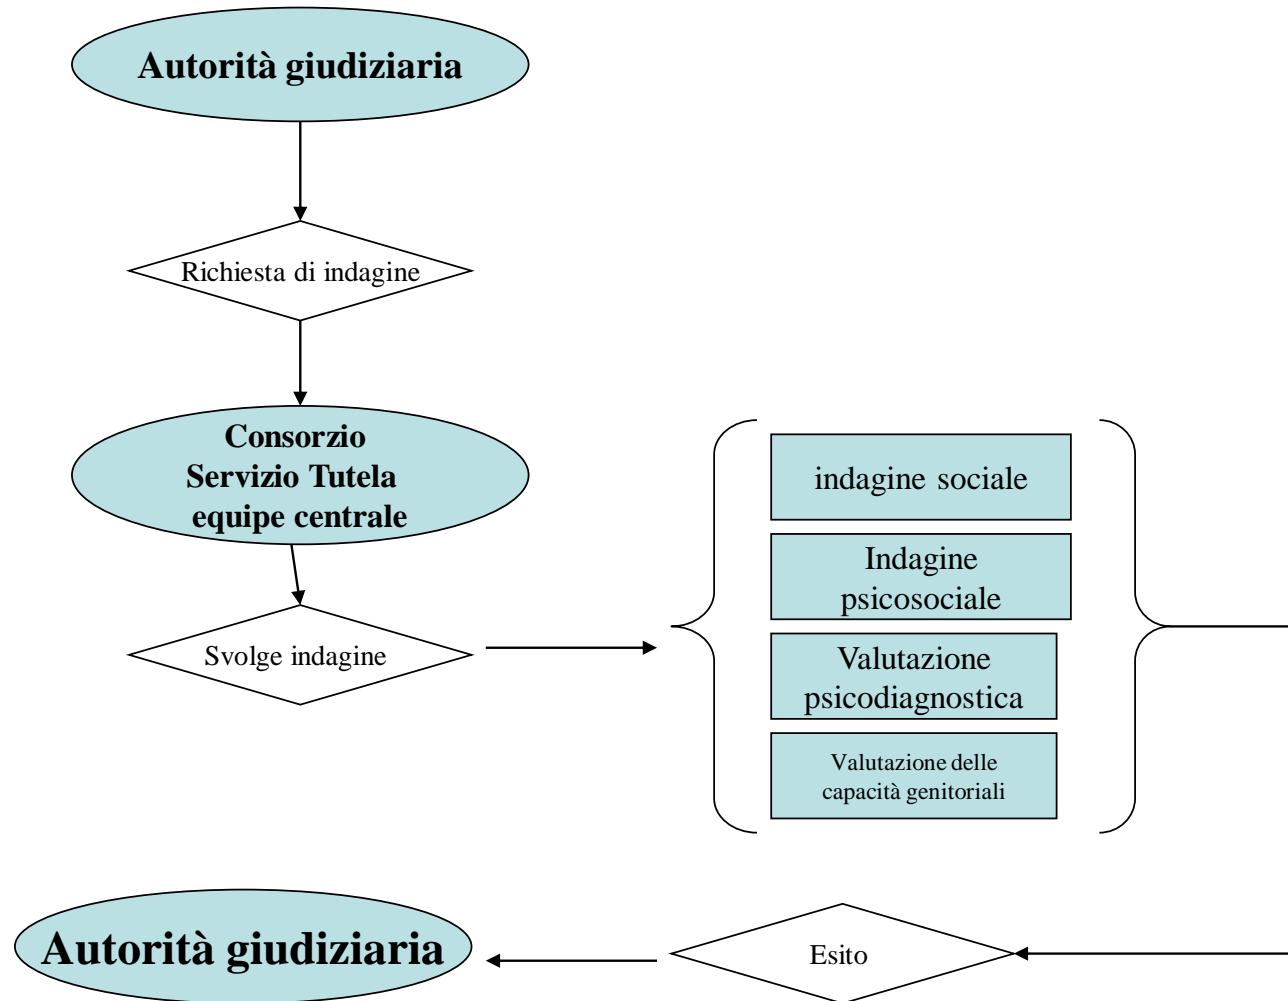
Autorità giudiziaria

Richiesta di indagine

Consorzio
Servizio Tutela
equipe centrale

Svolge indagine

indagine sociale

Indagine psicosociale

Valutazione psicodiagnostica

Valutazione delle capacità genitoriali

Autorità giudiziaria

Esito